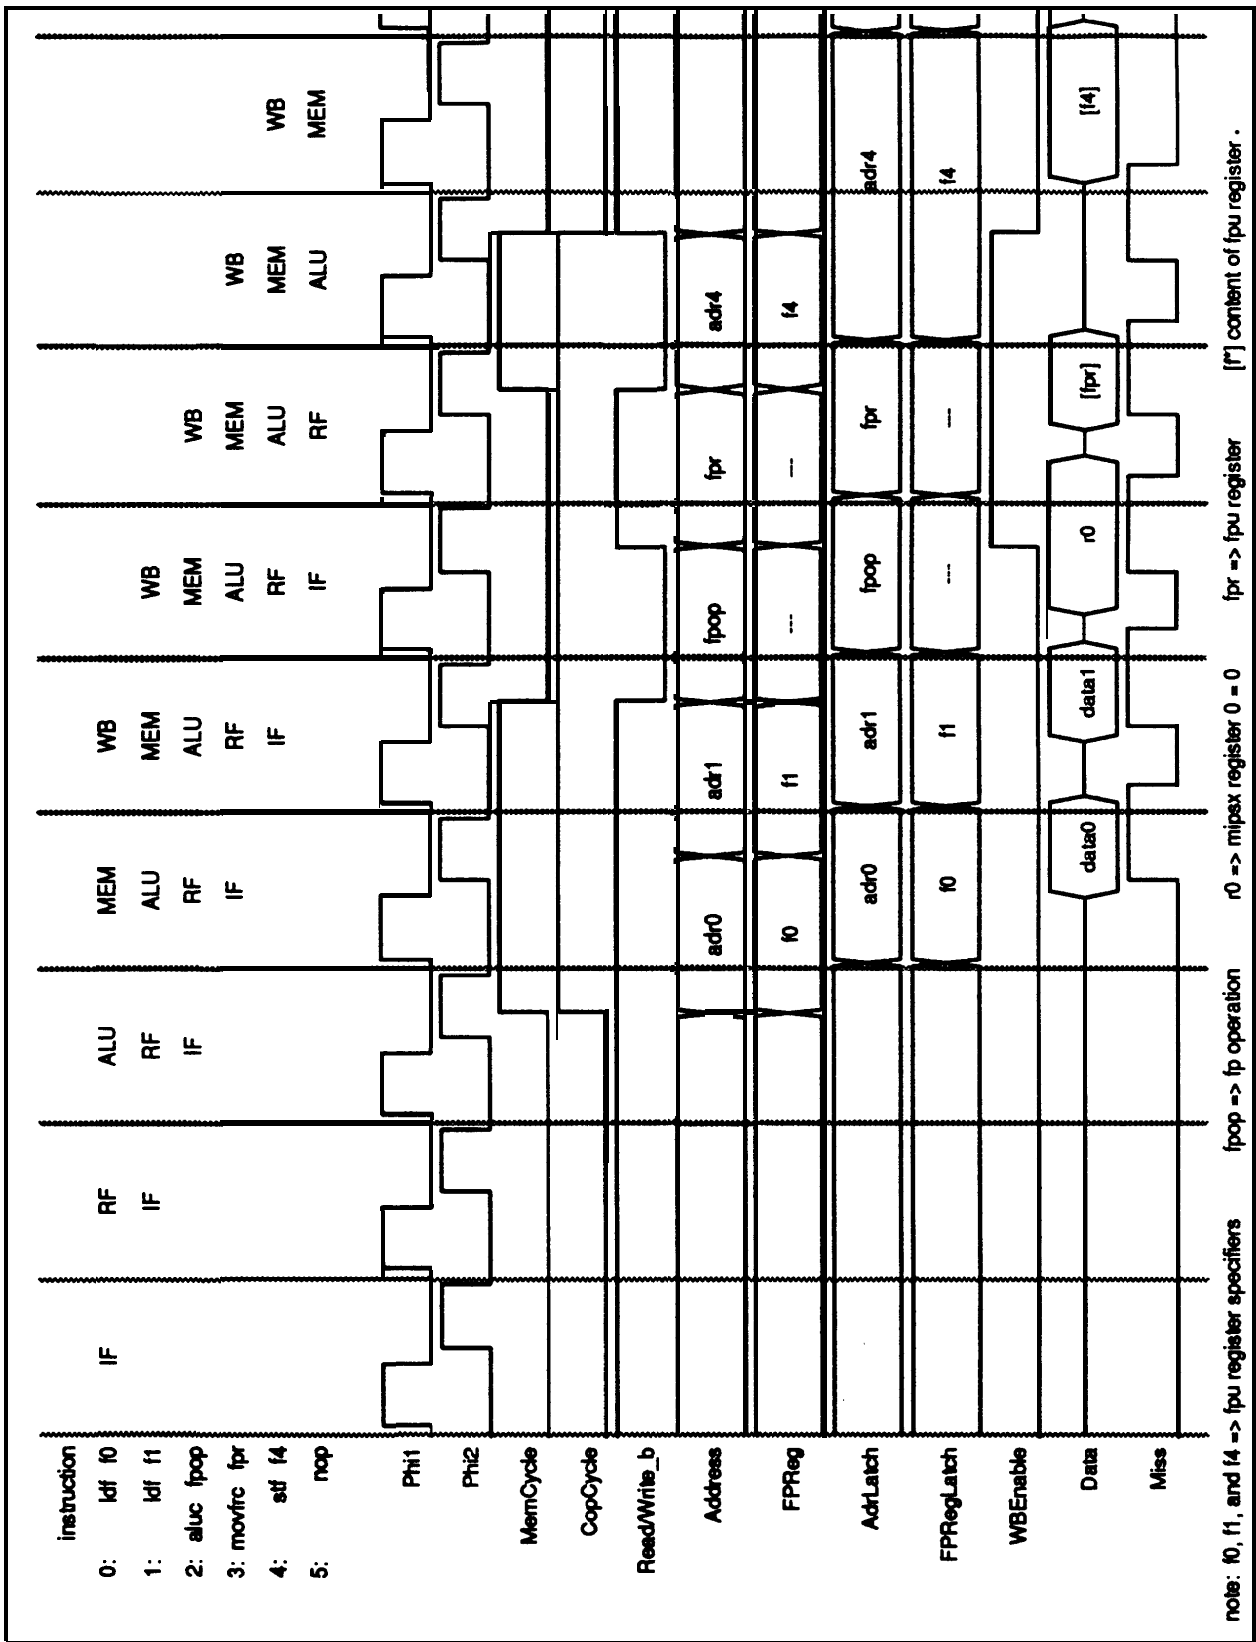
instruction
0: ldf f0
1: ldf f1
2: aluc fpop
3: movfrc fpr
4: stf f4
5: nop

IF

RF
IF

ALU
RF
IF

MEM
ALU
RF
IF

WB
MEM
ALU
RF
IF

WB
MEM
ALU
RF
IF

WB
MEM
ALU
RF

WB
MEM
ALU

WB
MEM

Phi1
Phi2
MemCycle
CopCycle
Read/Write_b
Address
FPReg
AdrLatch
FPRegLatch
WBEnable
Data
Miss

adr0
adr1
fpop
fpr
adr4

f0
f1
---
---
f4

adr0
adr1
fpop
fpr
adr4

f0
f1
---
---
f4

data0
data1
r0
[fpr]
[f4]

note: f0, f1, and f4 => fpu register specifiers    fpop => fp operation    r0 => mipsx register 0 = 0    fpr => fpu register    [f*] content of fpu register .